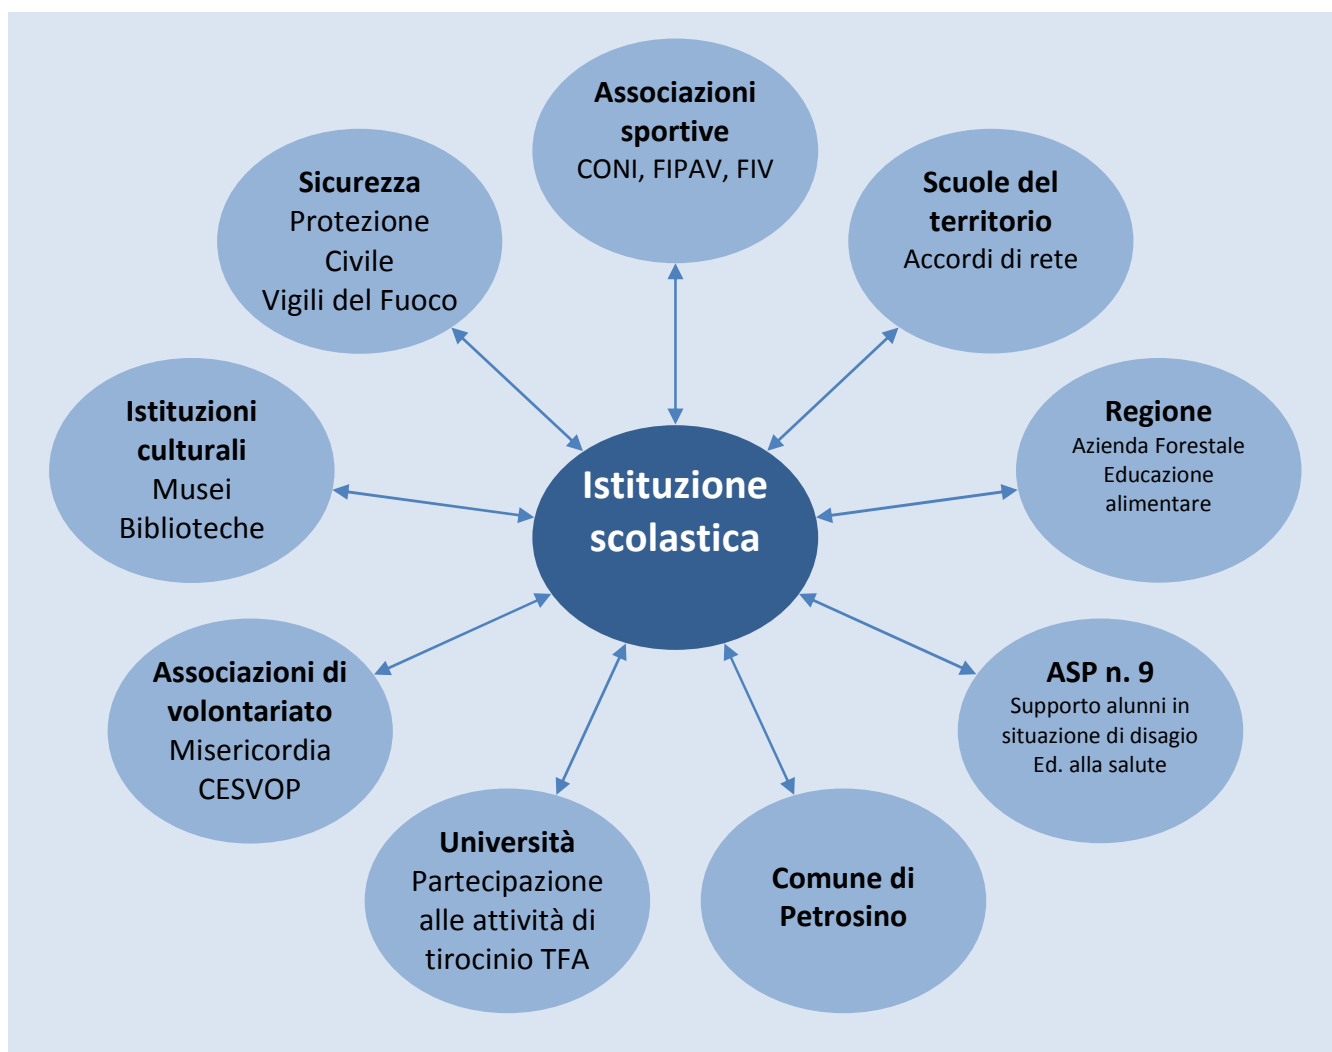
Associazioni sportive
CONI, FIPAV, FIV

Sicurezza
Protezione Civile
Vigili del Fuoco

Scuole del territorio
Accordi di rete

Istituzioni culturali
Musei
Biblioteche

Istituzione scolastica

Regione
Azienda Forestale
Educazione alimentare

Associazioni di volontariato
Misericordia
CESVOP

ASP n. 9
Supporto alunni in situazione di disagio
Ed. alla salute

Università
Partecipazione alle attività di tirocinio TFA

Comune di Petrosino